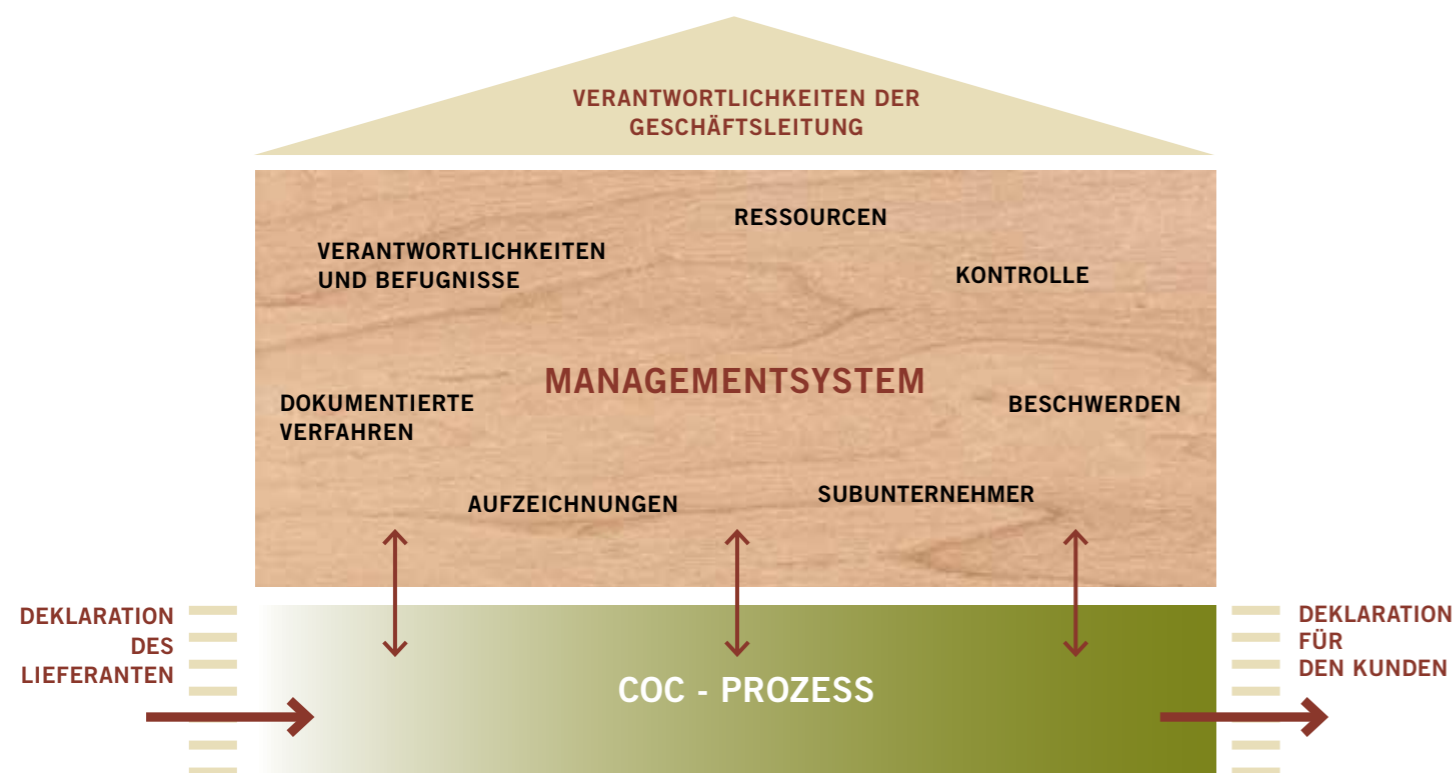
VERANTWORTLICHKEITEN DER GESCHÄFTSLEITUNG

RESSOURCEN

VERANTWORTLICHKEITEN UND BEFUGNISSE

KONTROLLE

MANAGEMENTSYSTEM

DOKUMENTIERTE VERFAHREN

BESCHWERDEN

AUFZEICHNUNGEN

SUBUNTERNEHMER

DEKLARATION DES LIEFERANTEN

COC - PROZESS

DEKLARATION FÜR DEN KUNDEN